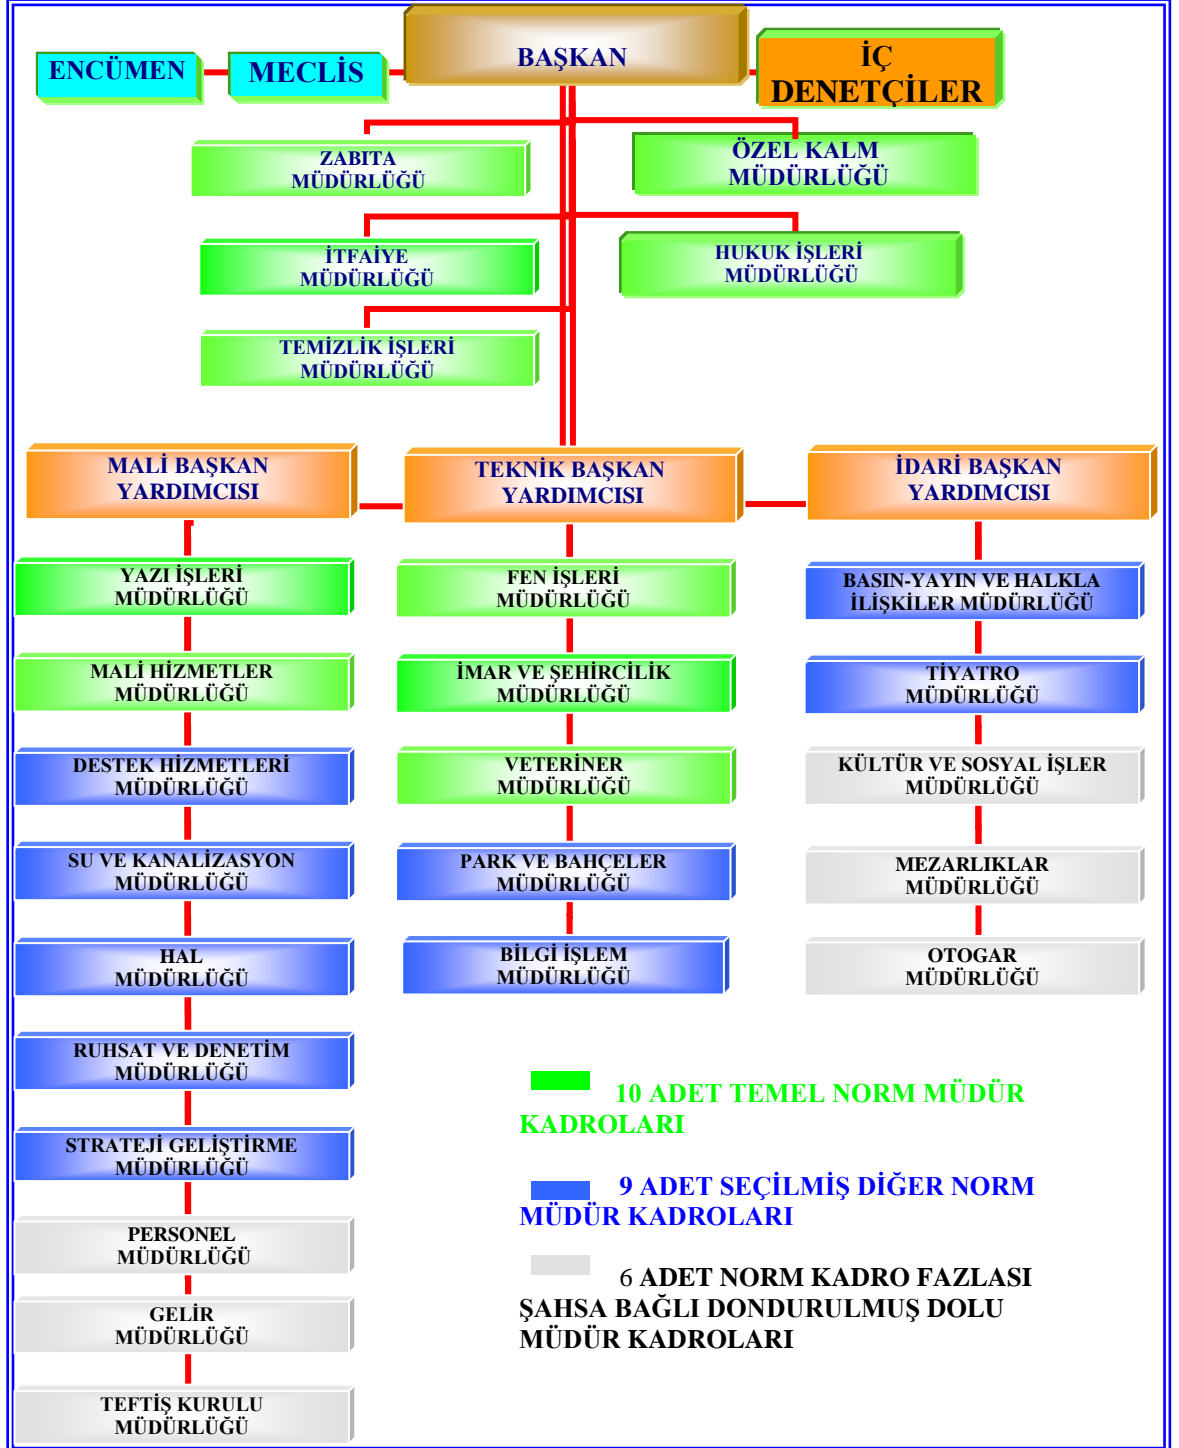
ENCÜMEN

MECLİS

BAŞKAN

İÇ DENETÇİLER

ZABITA MÜDÜRLÜĞÜ

ÖZEL KALM MÜDÜRLÜĞÜ

İTFAİYE MÜDÜRLÜĞÜ

HUKUK İŞLERİ MÜDÜRLÜĞÜ

TEMİZLİK İŞLERİ MÜDÜRLÜĞÜ

MALİ BAŞKAN YARDIMCISI

TEKNİK BAŞKAN YARDIMCISI

İDARİ BAŞKAN YARDIMCISI

YAZI İŞLERİ MÜDÜRLÜĞÜ

MALİ HİZMETLER MÜDÜRLÜĞÜ

DESTEK HİZMETLERİ MÜDÜRLÜĞÜ

SU VE KANALİZASYON MÜDÜRLÜĞÜ

HAL MÜDÜRLÜĞÜ

RUHSAT VE DENETİM MÜDÜRLÜĞÜ

STRATEJİ GELİŞTİRME MÜDÜRLÜĞÜ

PERSONEL MÜDÜRLÜĞÜ

GELİR MÜDÜRLÜĞÜ

TEFTİŞ KURULU MÜDÜRLÜĞÜ

FEN İŞLERİ MÜDÜRLÜĞÜ

İMAR VE ŞEHİRCİLİK MÜDÜRLÜĞÜ

VETERİNER MÜDÜRLÜĞÜ

PARK VE BAHÇELER MÜDÜRLÜĞÜ

BİLGİ İŞLEM MÜDÜRLÜĞÜ

BASIN-YAYIN VE HALKLA İLİŞKİLER MÜDÜRLÜĞÜ

TİYATRO MÜDÜRLÜĞÜ

KÜLTÜR VE SOSYAL İŞLER MÜDÜRLÜĞÜ

MEZARLIKLAR MÜDÜRLÜĞÜ

OTOGAR MÜDÜRLÜĞÜ

10 ADET TEMEL NORM MÜDÜR KADROLARI

9 ADET SEÇİLMİŞ DİĞER NORM MÜDÜR KADROLARI

6 ADET NORM KADRO FAZLASI ŞAHSA BAĞLI DONDURULMUŞ DOLU MÜDÜR KADROLARI